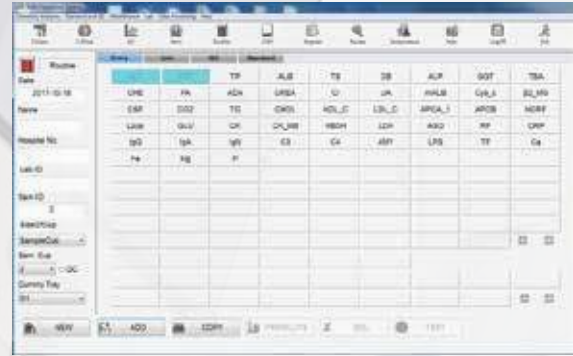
Routine

Date

2017-10-18

Name

Hospital No.

Lab ID

Sam ID

3

SampleCup

Sam. Cup

QC

Dummy Tray

TP | ALB | TB | DB | ALP | GGT | TBA
CHE | PA | ADA | UREA | U | UA | mALB | Cys_c | B2_MG
CSR | CO2 | TG | CHOL | HDL_C | LDL_C | APOA_1 | APOB | HCRP
Lpca | GLU | CK | CK_MB | HBDH | LDH | ASO | RF | CRP
IgG | IgA | IgM | C3 | C4 | ASY | LPS | TF | Ca
Fe | Mg | P

NEW

ADD

COPY

PRINT

DEL

TEST